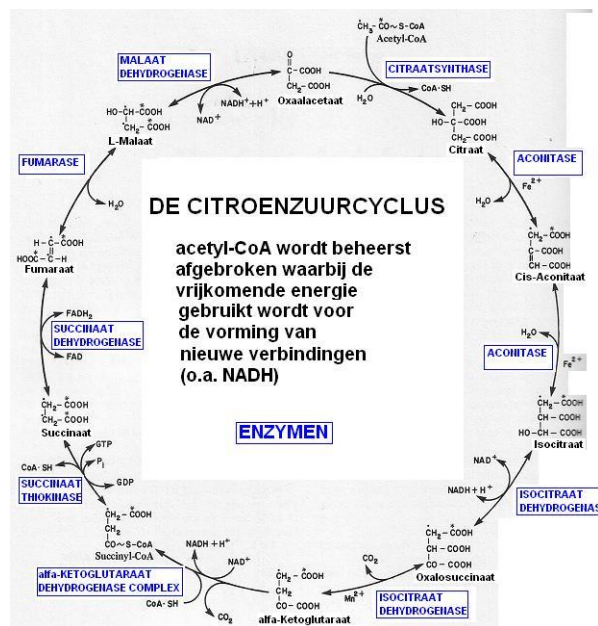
$\overset{*}{C}H_3-\overset{*}{C}O\sim S-CoA$
Acetyl-CoA

MALAAT DEHYDROGENASE

CITRAATSYNTHASE

$C(=O)-COOH$
$CH_2-COOH$
Oxaalacetaat

$NADH^+ + H^+$

$NAD^+$

$H_2O$

$CoA \cdot SH$

$HO-\overset{*}{C}H-\overset{*}{C}OOH$
$\overset{*}{C}H_2-\overset{*}{C}OOH$
L-Malaat

$CH_2-COOH$
$HO-C-COOH$
$CH_2-COOH$
Citraat

FUMARASE

ACONITASE

$Fe^{2+}$

$H_2O$

$H_2O$

DE CITROENZUURCYCLUS

$H-\overset{*}{C}-\overset{*}{C}OOH$
$HOO\overset{*}{C}-\overset{*}{C}-H$
Fumaraat

acetyl-CoA wordt beheerst afgebroken waarbij de vrijkomende energie gebruikt wordt voor de vorming van nieuwe verbindingen (o.a. NADH)

$\overset{*}{C}H_2-\overset{*}{C}OOH$
$C-COOH$
$CH-COOH$
Cis-Aconitaat

$FADH_2$

SUCCINAAT DEHYDROGENASE

FAD

$H_2O$

ACONITASE

$Fe^{2+}$

$\overset{*}{C}H_2-\overset{*}{C}OOH$
$\overset{*}{C}H_2-\overset{*}{C}OOH$
Succinaat

ENZYMEN

$\overset{*}{C}H_2-\overset{*}{C}OOH$
$CH-COOH$
$HO-CH-COOH$
Isocitraat

GTP

$CoA \cdot SH$

$P_i$

GDP

$NAD^+$

SUCCINAAT THIOKINASE

$NADH + H^+$

ISOCITRAAT DEHYDROGENASE

$\overset{*}{C}H_2-\overset{*}{C}OOH$
$CH_2$
$\overset{*}{C}O\sim S-CoA$
Succinyl-CoA

$NADH + H^+$

$NAD^+$

$\overset{*}{C}H_2-\overset{*}{C}OOH$
$CH-COOH$
$CO-COOH$
Oxalosuccinaat

$CO_2$

alfa-KETOGLUTARAAT DEHYDROGENASE COMPLEX

$CoA \cdot SH$

$CO_2$

$\overset{*}{C}H_2-\overset{*}{C}OOH$
$CH_2$
$CO-COOH$
alfa-Ketoglutaraat

$Mn^{2+}$

ISOCITRAAT DEHYDROGENASE